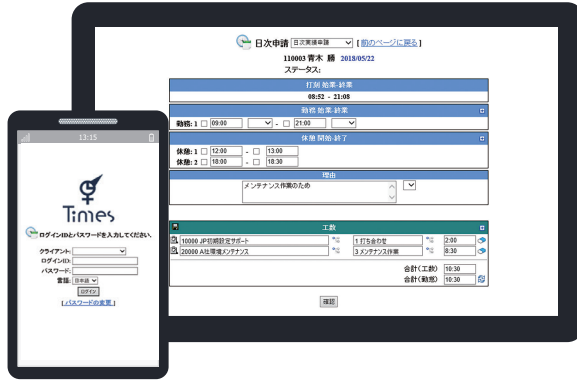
日次申請 日次実績申請 [前のページに戻る]
110003 青木 勝 2018/05/22
ステータス:

打刻 始業-終業
08:52 - 21:08

勤務 始業-終業
勤務: 1 09:00 - 21:00

休憩 開始-終了
休憩: 1 12:00 - 13:00
休憩: 2 18:00 - 18:30

理由
メンテナンス作業のため

工数
10000 JP初期設定サポート 1 打ち合わせ 2:00
20000 A社環境メンテナンス 3 メンテナンス作業 8:30
合計(工数) 10:30
合計(勤怠) 10:30

確認

13:15

Times

ログインIDとパスワードを入力してください。
クライアント:
ログインID:
パスワード:
言語: 日本語
ログイン
[パスワードの変更]